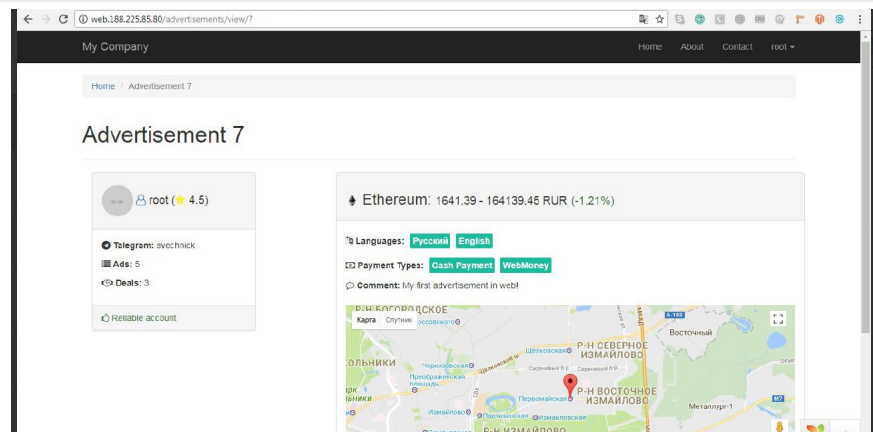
web.188.225.85.80/advertisements/view/7

My Company

Home About Contact root

Home / Advertisement 7

Advertisement 7

root (4.5)

Telegram: svechnick

Ads: 5

Deals: 3

Reliable account

Ethereum: 1641.39 - 164139.45 RUR (-1.21%)

Languages: Русский English

Payment Types: Cash Payment WebMoney

Comment: My first advertisement in web!

Карта Спутник

Р-Н БОГОРОДСКОЕ

Восточный

Р-Н СЕВЕРНОЕ ИЗМАЙЛОВО

Щелковская

ОЛЬНИКИ

Черкизовская

Преображенская площадь

Первомайская

Р-Н ВОСТОЧНОЕ ИЗМАЙЛОВО

Измайлово

Партизанская

Измайловская

Металлург-1

Р-Н ИЗМАЙЛОВО

М7